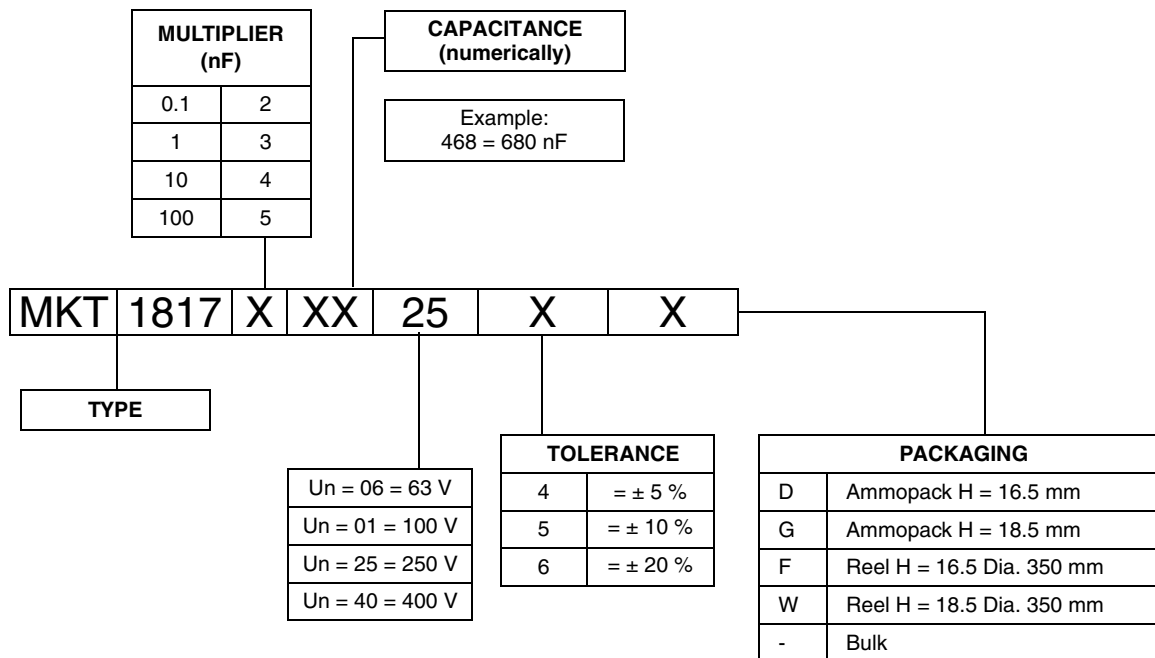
| MULTIPLIER (nF) | |
|---|---|
| 0.1 | 2 |
| 1 | 3 |
| 10 | 4 |
| 100 | 5 |

CAPACITANCE (numerically)

Example:
468 = 680 nF

| MKT | 1817 | X | XX | 25 | X | X |
|---|---|---|---|---|---|---|

TYPE

| Un = 06 = 63 V |
|---|
| Un = 01 = 100 V |
| Un = 25 = 250 V |
| Un = 40 = 400 V |

| TOLERANCE | |
|---|---|
| 4 | = ± 5 % |
| 5 | = ± 10 % |
| 6 | = ± 20 % |

| PACKAGING | |
|---|---|
| D | Ammopack H = 16.5 mm |
| G | Ammopack H = 18.5 mm |
| F | Reel H = 16.5 Dia. 350 mm |
| W | Reel H = 18.5 Dia. 350 mm |
| - | Bulk |